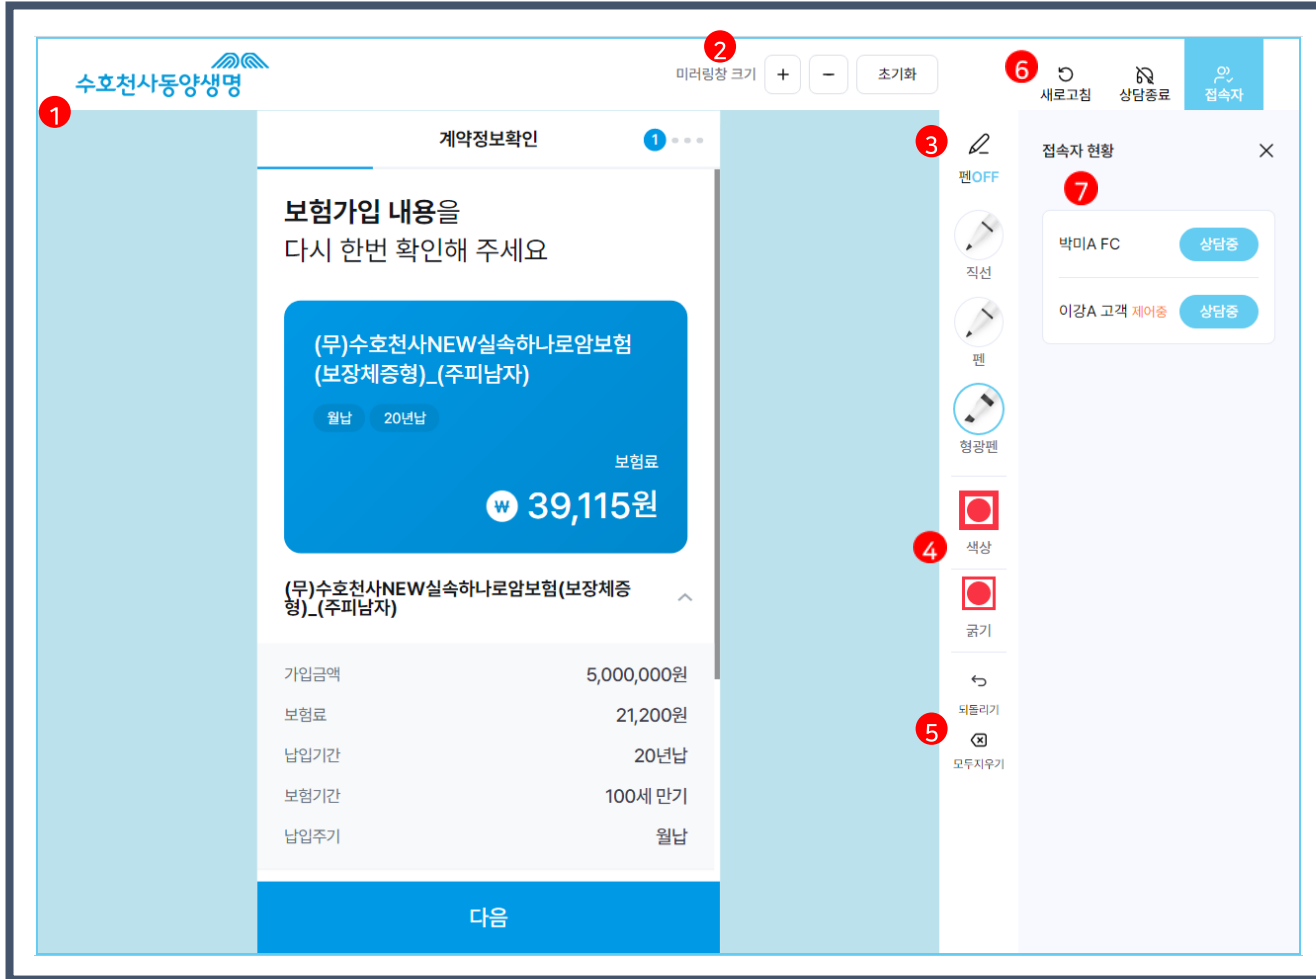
수호천사동양생명

1

2

미러링창 크기 + − 초기화

6

새로고침 상담종료 접속자

계약정보확인 1

보험가입 내용을
다시 한번 확인해 주세요

(무)수호천사NEW실속하나로암보험(보장체증형)_(주피남자)

월납 20년납

보험료
₩ 39,115원

(무)수호천사NEW실속하나로암보험(보장체증형)_(주피남자)

| | |
|---|---|
| 가입금액 | 5,000,000원 |
| 보험료 | 21,200원 |
| 납입기간 | 20년납 |
| 보험기간 | 100세 만기 |
| 납입주기 | 월납 |

다음

3

펜OFF

직선

펜

형광펜

4

색상

굵기

5

되돌리기

모두지우기

접속자 현황

7

박미A FC 상담중

이강A 고객 제어중 상담중